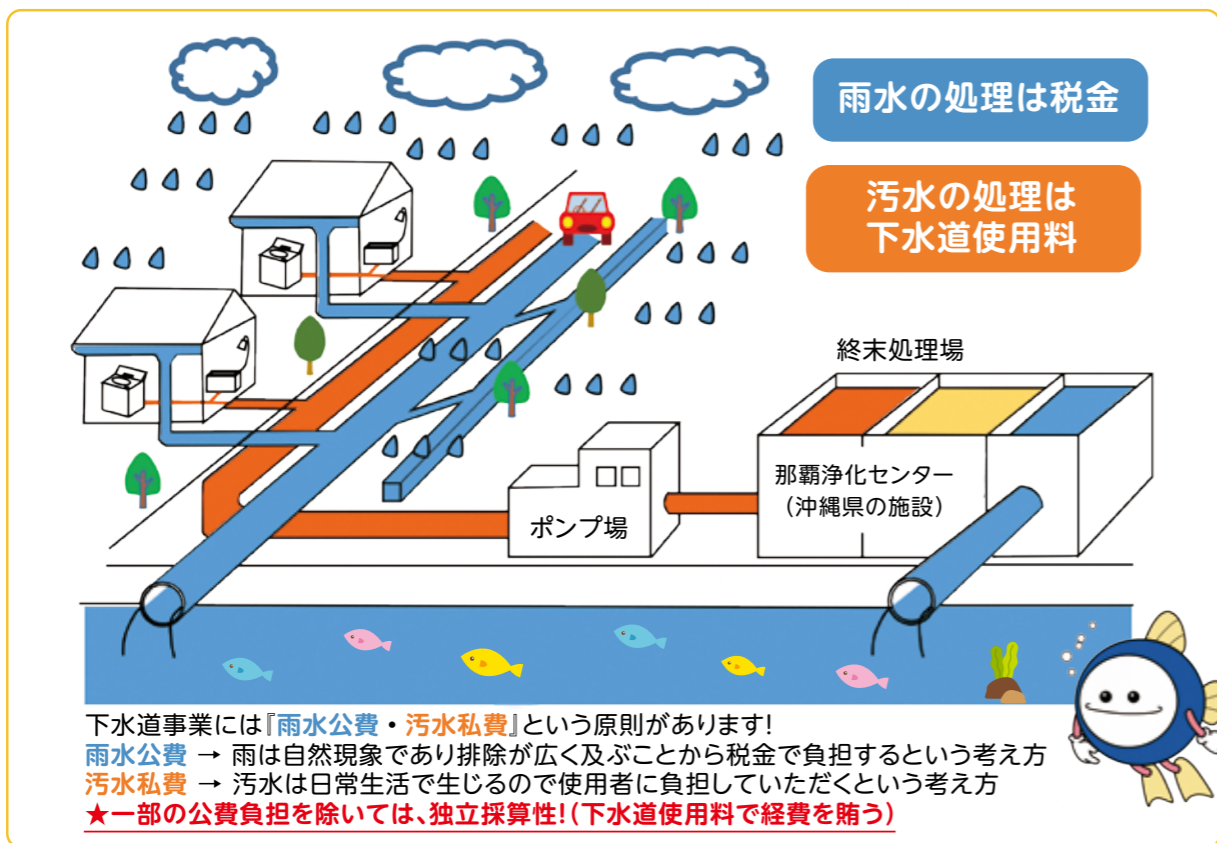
雨水の処理は税金

汚水の処理は
下水道使用料

終末処理場

那覇浄化センター
(沖縄県の施設)

ポンプ場

下水道事業には『雨水公費・汚水私費』という原則があります!
雨水公費 → 雨は自然現象であり排除が広く及ぶことから税金で負担するという考え方
汚水私費 → 汚水は日常生活で生じるので使用者に負担していただくという考え方
★一部の公費負担を除いては、独立採算性!(下水道使用料で経費を賄う)